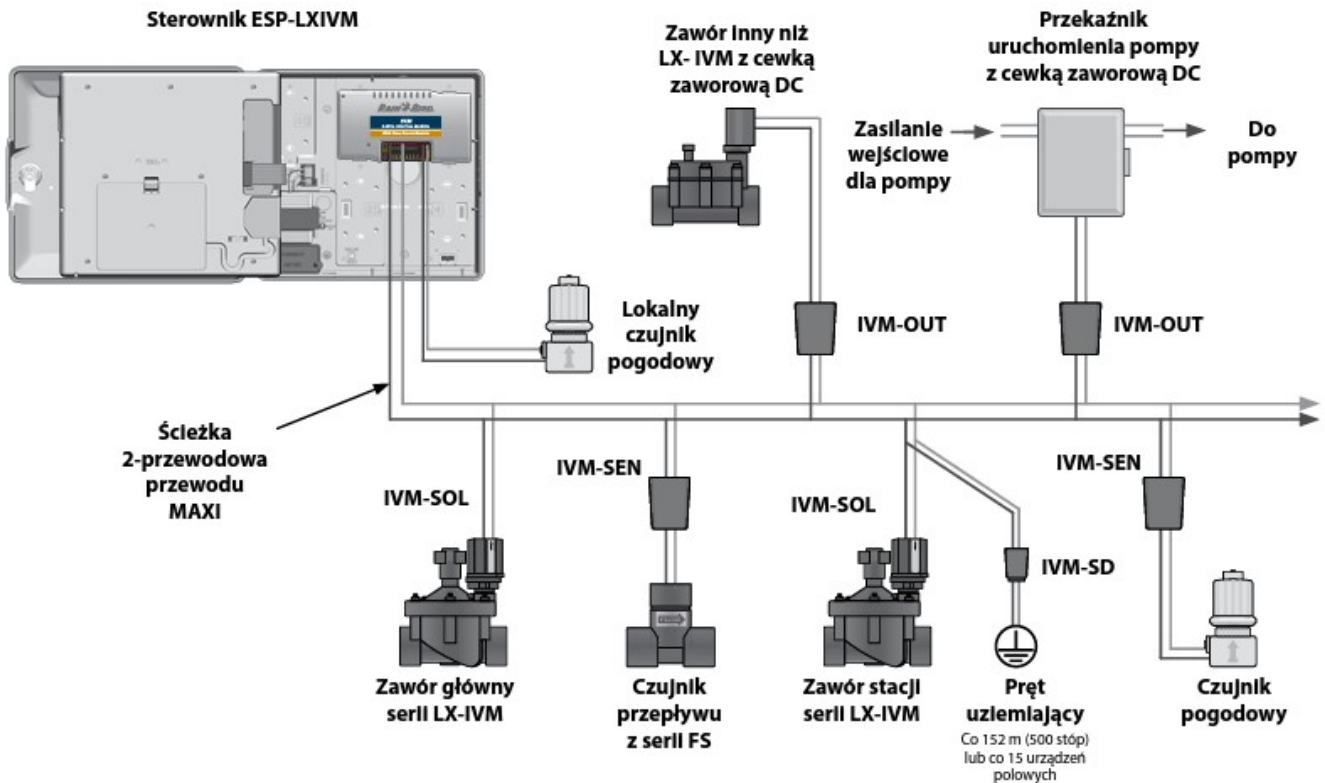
Sterownik ESP-LXIVM

Zawór inny niż LX- IVM z cewką zaworową DC

Przekaźnik uruchomienia pompy z cewką zaworową DC

Zasilanie wejściowe dla pompy

Do pompy

Lokalny czujnik pogodowy

IVM-OUT

IVM-OUT

Ścieżka 2-przewodowa przewodu MAXI

IVM-SOL

IVM-SEN

IVM-SOL

IVM-SEN

IVM-SD

Zawór główny serii LX-IVM

Czujnik przepływu z serii FS

Zawór stacji serii LX-IVM

Pręt uziemiający
Co 152 m (500 stóp) lub co 15 urządzeń polowych

Czujnik pogodowy